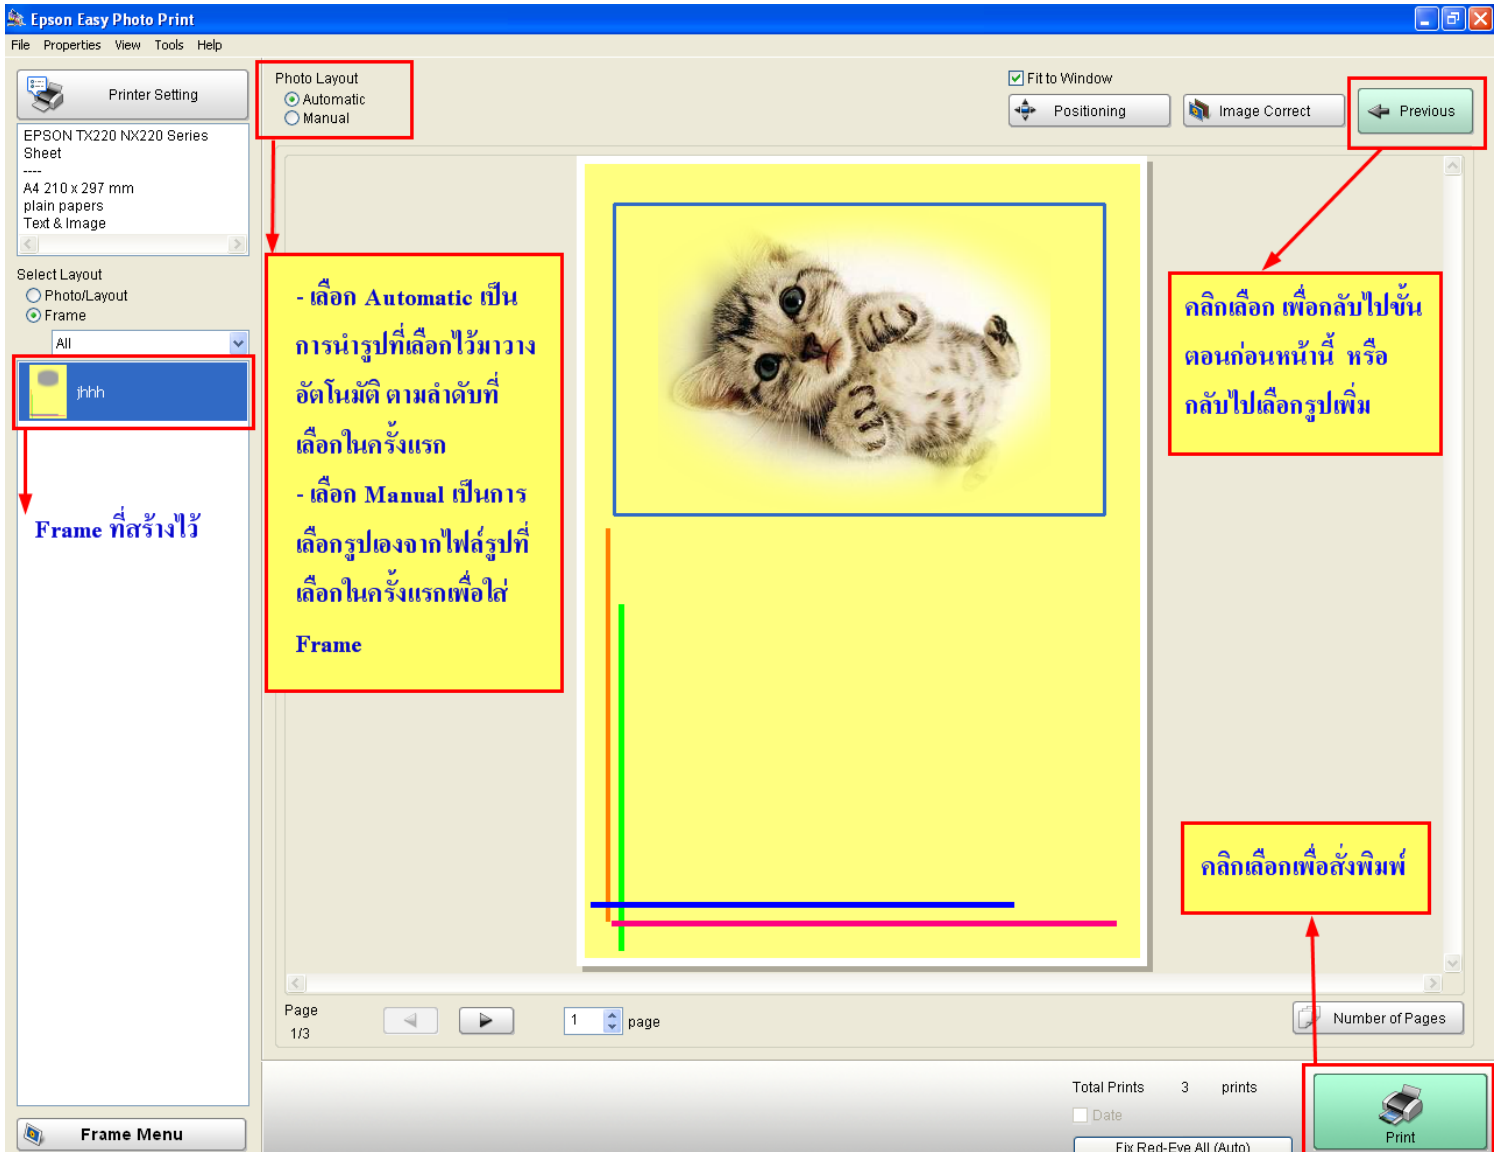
Epson Easy Photo Print

File Properties View Tools Help

Printer Setting

EPSON TX220 NX220 Series
Sheet
----
A4 210 x 297 mm
plain papers
Text & Image

Select Layout
Photo/Layout
Frame

All

jhhh

Frame ที่สร้างไว้

Frame Menu

Photo Layout
Automatic
Manual

- เลือก Automatic เป็นการนำรูปที่เลือกไว้มาวาง อัตโนมัติ ตามลำดับที่เลือกในครั้งแรก

- เลือก Manual เป็นการเลือกรูปเองจากไฟล์รูปที่เลือกในครั้งแรกเพื่อใส่ Frame

Fit to Window

Positioning

Image Correct

Previous

คลิกเลือก เพื่อกลับไปขั้นตอนก่อนหน้านี้ หรือ กลับไปเลือกรูปเพิ่ม

คลิกเลือกเพื่อสั่งพิมพ์

Page
1/3

1 page

Number of Pages

Total Prints 3 prints

Date

Fix Red-Eye All (Auto)

Print